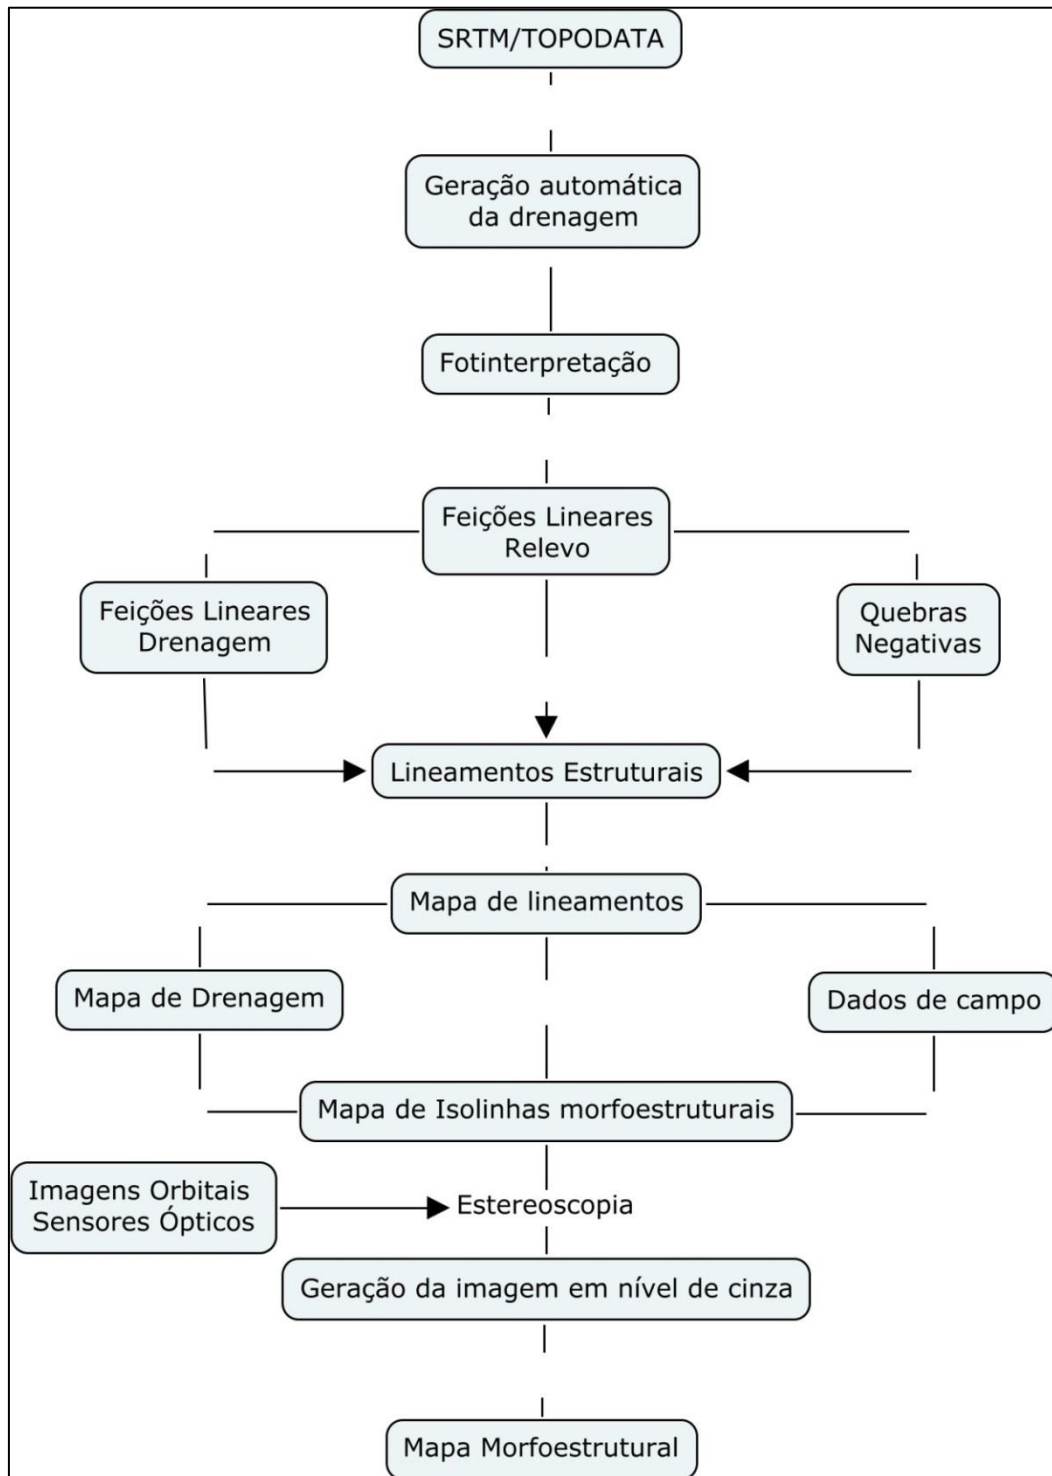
SRTM/TOPODATA

Geração automática da drenagem

Fotinterpretação

Feições Lineares Relevo

Feições Lineares Drenagem

Quebras Negativas

Lineamentos Estruturais

Mapa de lineamentos

Mapa de Drenagem

Dados de campo

Mapa de Isolinhas morfoestruturais

Imagens Orbitais Sensores Ópticos

Estereoscopia

Geração da imagem em nível de cinza

Mapa Morfoestrutural